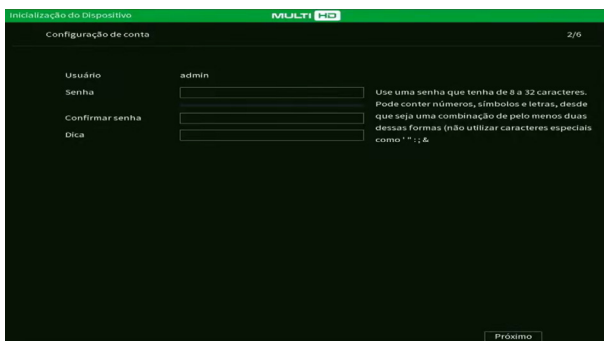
Inicialização do Dispositivo

MULTI HD

Configuração de conta

2/6

Usuário admin

Senha

Confirmar senha

Dica

Use uma senha que tenha de 8 a 32 caracteres. Pode conter números, símbolos e letras, desde que seja uma combinação de pelo menos duas dessas formas (não utilizar caracteres especiais como ' " : ; &

Próximo